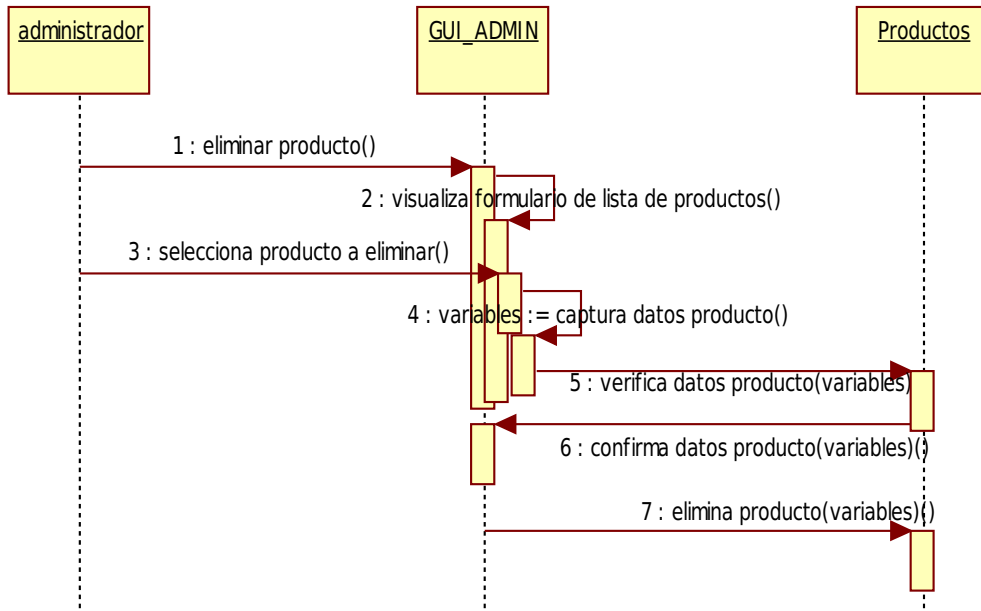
administrador

GUI_ADMIN

Productos

1 : eliminar producto()

2 : visualiza formulario de lista de productos()

3 : selecciona producto a eliminar()

4 : variables := captura datos producto()

5 : verifica datos producto(variables)

6 : confirma datos producto(variables)()

7 : elimina producto(variables)()